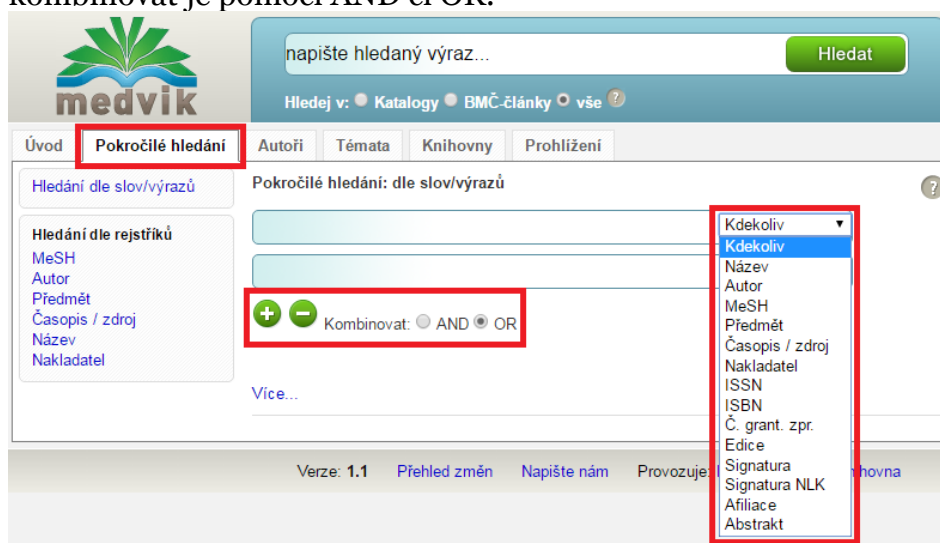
kombinovat je pomocí AND či OR.

medvik

napište hledaný výraz...

Hledat

Hledej v: Katalogy BMČ-články vše ?

Úvod | Pokročilé hledání | Autoři | Témata | Knihovny | Prohlížení

Hledání dle slov/výrazů

Hledání dle rejstříků
MeSH
Autor
Předmět
Časopis / zdroj
Název
Nakladatel

Pokročilé hledání: dle slov/výrazů

?

Kdekoliv
Kdekoliv
Název
Autor
MeSH
Předmět
Časopis / zdroj
Nakladatel
ISSN
ISBN
Č. grant. zpr.
Edice
Signatura
Signatura NLK
Afiliace
Abstrakt

Kombinovat: AND OR

Více...

Verze: 1.1 Přehled změn Napište nám Provozuje: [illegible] hovna